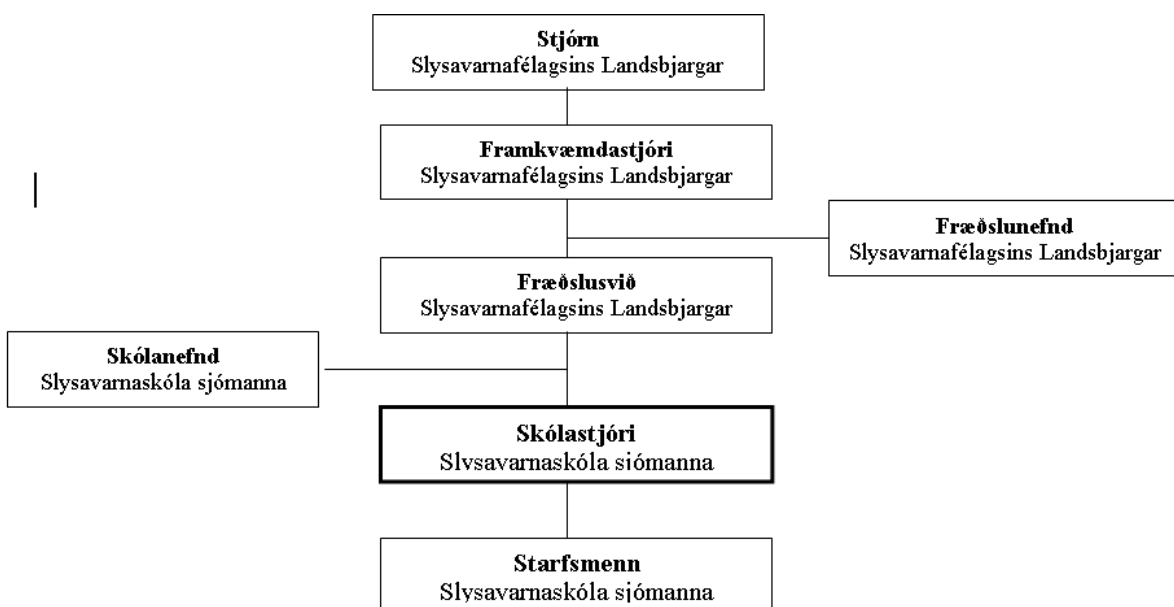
**Stjórn**
Slysavarnafélagsins Landsbjargar

**Framkvæmdastjóri**
Slysavarnafélagsins Landsbjargar

**Fræðslunefnd**
Slysavarnafélagsins Landsbjargar

**Fræðslusvið**
Slysavarnafélagsins Landsbjargar

**Skólanefnd**
Slysavarnaskóla sjómanna

**Skólastjóri**
Slysavarnaskóla sjómanna

**Starfsmenn**
Slysavarnaskóla sjómanna